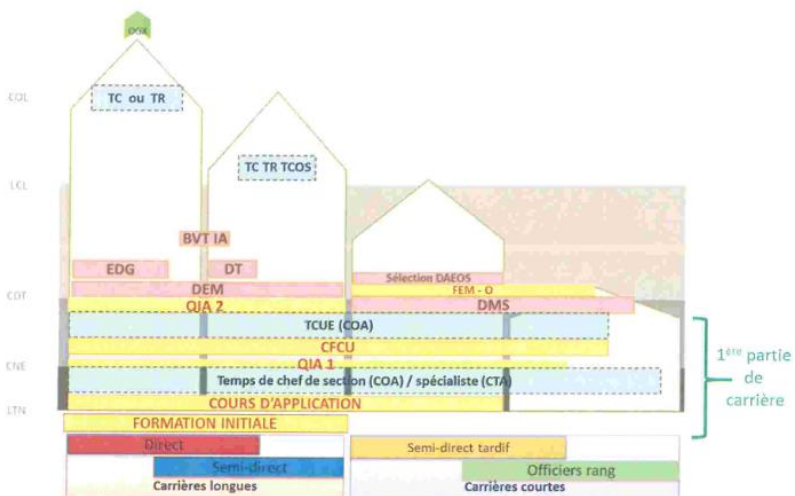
OGX

COL

TC ou TR

LCL

TC TR TCOS

BVT IA

EDG

DT

DEM

Sélection DAEOS

FEM - O

CDT

QIA 2

DMS

TCUE (COA)

CFCU

CNE

QIA 1

Temps de chef de section (COA) / spécialiste (CTA)

LTN

COURS D'APPLICATION

FORMATION INITIALE

1ère partie de carrière

Direct

Semi-direct

Carrières longues

Semi-direct tardif

Officiers rang

Carrières courtes